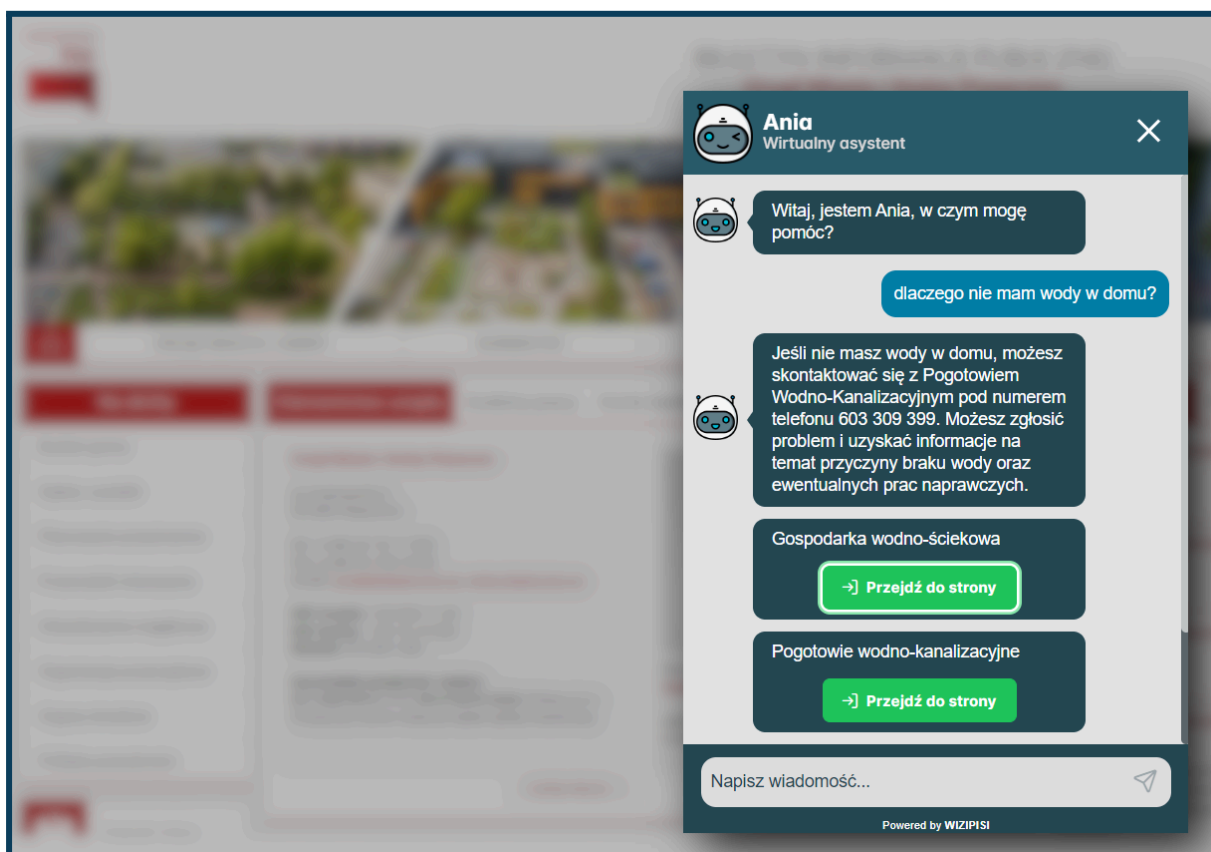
Ania
Wirtualny asystent

Witaj, jestem Ania, w czym mogę pomóc?

dlaczego nie mam wody w domu?

Jeśli nie masz wody w domu, możesz skontaktować się z Pogotowiem Wodno-Kanalizacyjnym pod numerem telefonu 603 309 399. Możesz zgłosić problem i uzyskać informacje na temat przyczyny braku wody oraz ewentualnych prac naprawczych.

Gospodarka wodno-ściekowa
Przejdź do strony

Pogotowie wodno-kanalizacyjne
Przejdź do strony

Napisz wiadomość...

Powered by WIZIPISI